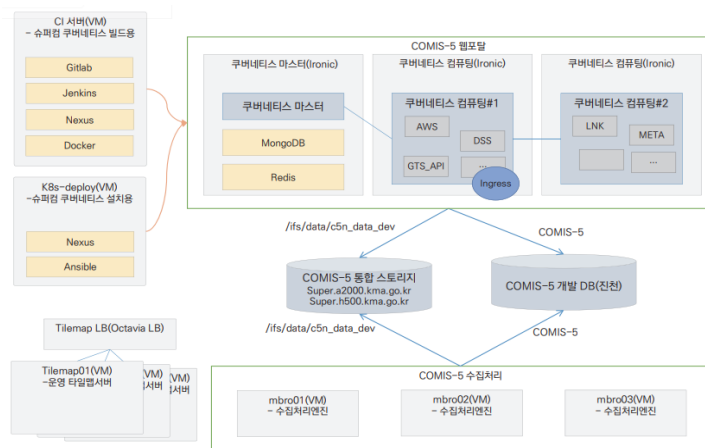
CI 서버(VM)
– 슈퍼컴 쿠버네티스 빌드용

Gitlab

Jenkins

Nexus

Docker

K8s-deploy(VM)
–슈퍼컴 쿠버네티스 설치용

Nexus

Ansible

COMIS-5 웹포탈

쿠버네티스 마스터(Ironic)

쿠버네티스 마스터

MongoDB

Redis

쿠버네티스 컴퓨팅(Ironic)

쿠버네티스 컴퓨팅#1

AWS

DSS

GTS_API

...

Ingress

쿠버네티스 컴퓨팅(Ironic)

쿠버네티스 컴퓨팅#2

LNK

META

...

/ifs/data/c5n_data_dev

COMIS-5

COMIS-5 통합 스토리지
Super.a2000.kma.go.kr
Super.h500.kma.go.kr

COMIS-5 개발 DB(진천)

/ifs/data/c5n_data_dev

COMIS-5

Tilemap LB(Octavia LB)

Tilemap01(VM)
–운영 타일맵서버

서버

서버

COMIS-5 수집처리

mbro01(VM)
– 수집처리엔진

mbro02(VM)
– 수집처리엔진

mbro03(VM)
– 수집처리엔진